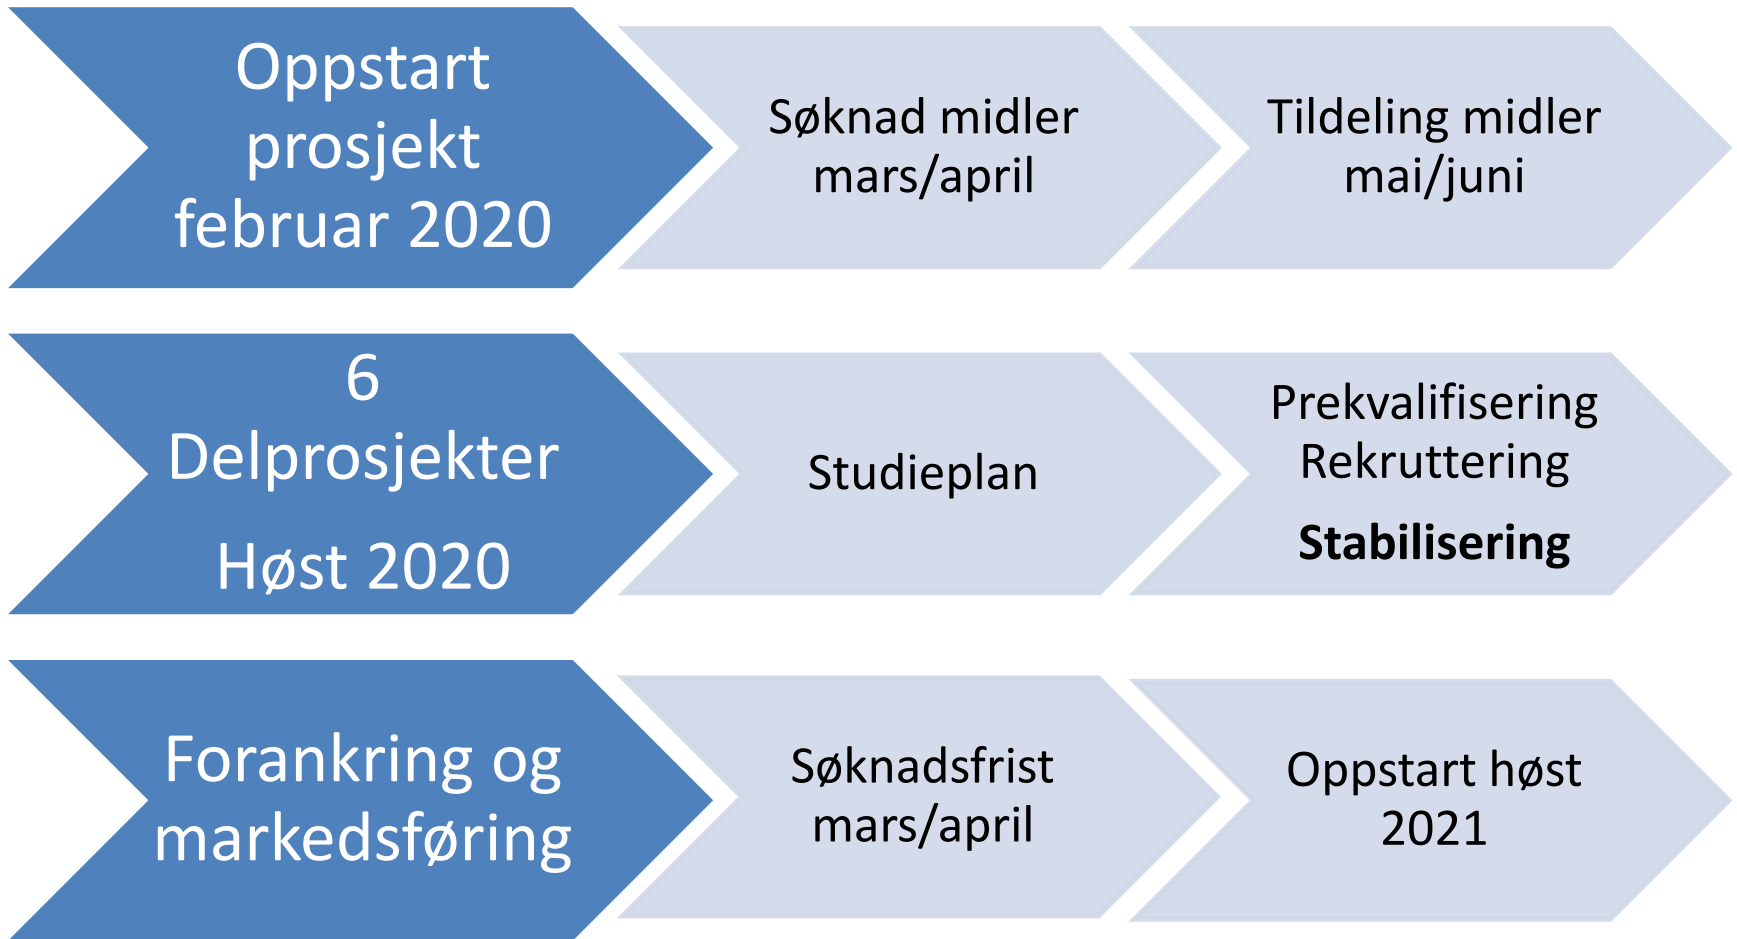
Oppstart prosjekt februar 2020

Søknad midler mars/april

Tildeling midler mai/juni

6 Delprosjekter

Høst 2020

Studieplan

Prekvalifisering
Rekruttering

**Stabilisering**

Forankring og markedsføring

Søknadsfrist mars/april

Oppstart høst 2021